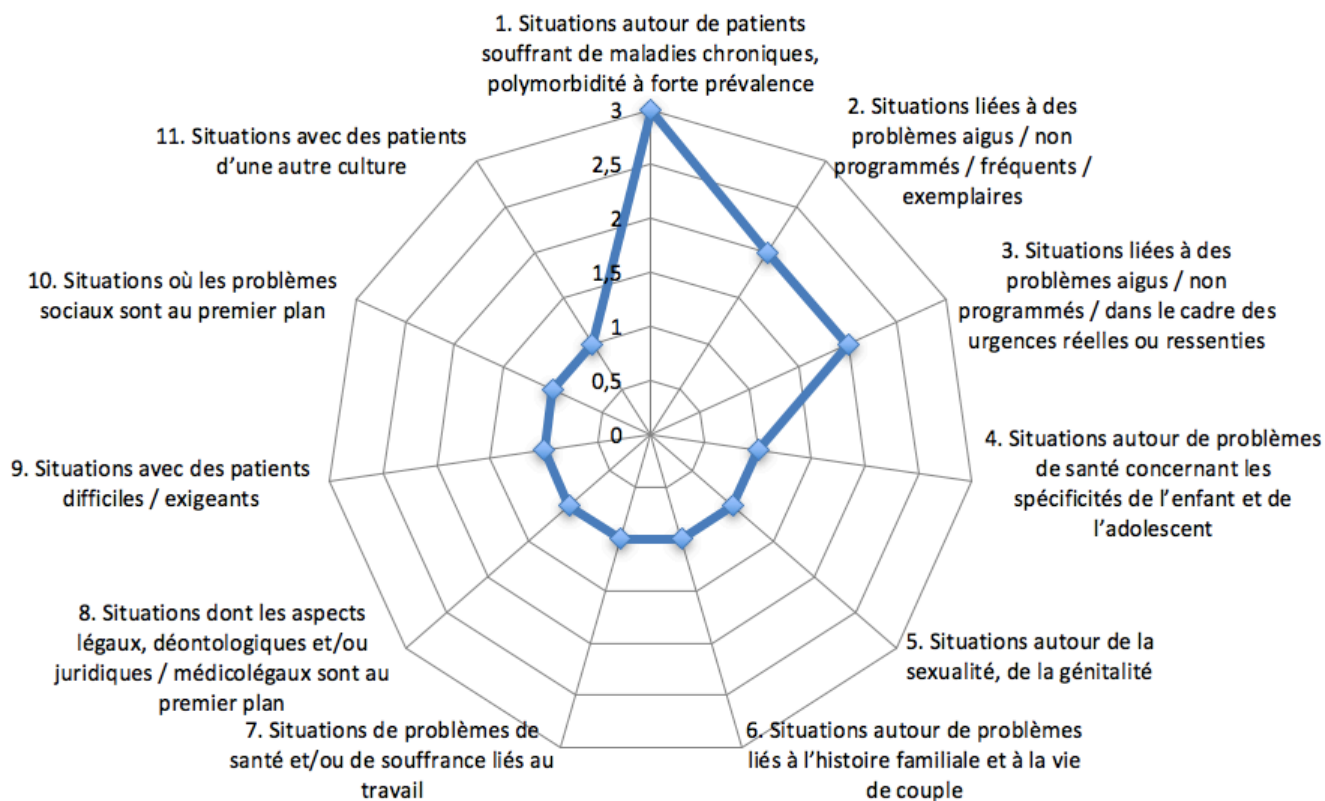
1. Situations autour de patients souffrant de maladies chroniques, polymorbidité à forte prévalence

2. Situations liées à des problèmes aigus / non programmés / fréquents / exemplaires

3. Situations liées à des problèmes aigus / non programmés / dans le cadre des urgences réelles ou ressenties

4. Situations autour de problèmes de santé concernant les spécificités de l'enfant et de l'adolescent

5. Situations autour de la sexualité, de la génitalité

6. Situations autour de problèmes liés à l'histoire familiale et à la vie de couple

7. Situations de problèmes de santé et/ou de souffrance liés au travail

8. Situations dont les aspects légaux, déontologiques et/ou juridiques / médicolégaux sont au premier plan

9. Situations avec des patients difficiles / exigeants

10. Situations où les problèmes sociaux sont au premier plan

11. Situations avec des patients d'une autre culture

3
2,5
2
1,5
1
0,5
0